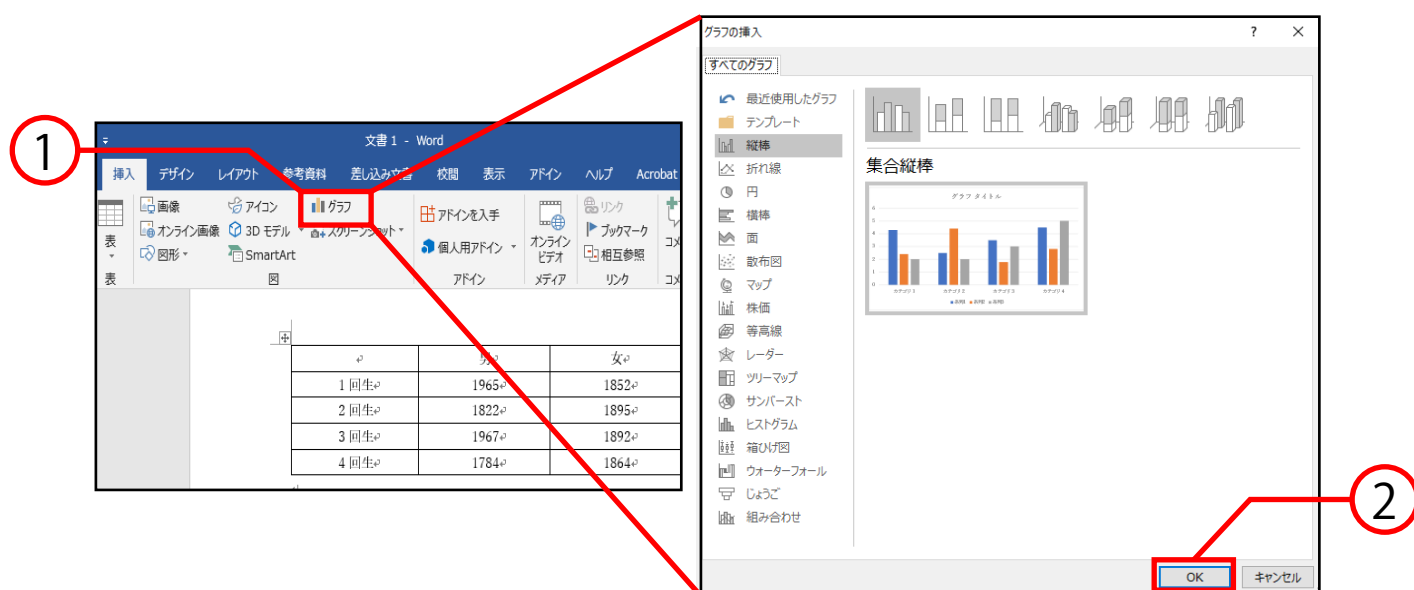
①

文書 1 - Word

挿入 デザイン レイアウト 参考資料 差し込み文書 校閲 表示 アドイン ヘルプ Acrobat

表
表

画像
オンライン画像
図形
アイコン
3D モデル
SmartArt
グラフ
スクリーンショット
図

アドインを入手
個人用アドイン
アドイン

オンラインビデオ
メディア

リンク
ブックマーク
相互参照
リンク

コメ
コメ

| | 男 | 女 |
|---|---|---|
| 1 回生 | 1965 | 1852 |
| 2 回生 | 1822 | 1895 |
| 3 回生 | 1967 | 1892 |
| 4 回生 | 1784 | 1864 |

グラフの挿入 ? ✕

すべてのグラフ

最近使用したグラフ
テンプレート
縦棒
折れ線
円
横棒
面
散布図
マップ
株価
等高線
レーダー
ツリーマップ
サンバースト
ヒストグラム
箱ひげ図
ウォーターフォール
じょうご
組み合わせ

集合縦棒

グラフ タイトル

OK キャンセル

②